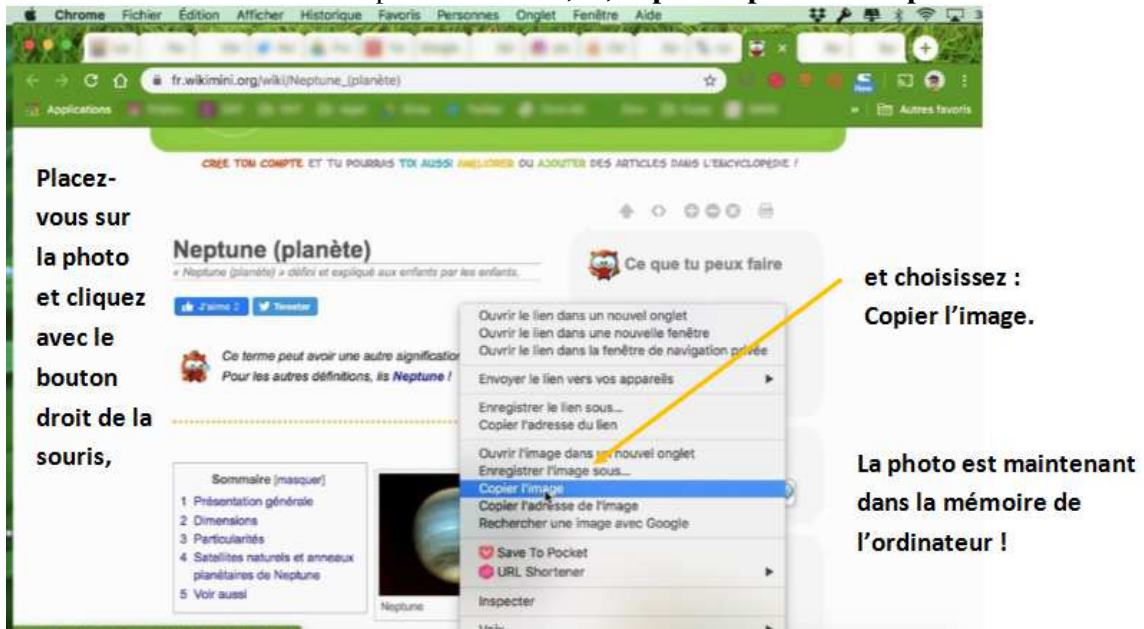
Chrome Fichier Édition Afficher Historique Favoris Personnes Onglet Fenêtre Aide

fr.wikimini.org/wiki/Neptune_(planète)

Applications

Autres favoris

CRÉE TON COMPTE ET TU POURRAS TOI AUSSI AMÉLIORER OU AJOUTER DES ARTICLES DANS L'ENCYCLOPÉDIE !

Placez-vous sur la photo et cliquez avec le bouton droit de la souris,

Neptune (planète)

« Neptune (planète) » défini et expliqué aux enfants par les enfants.

J'aime 2 Tweeter

Ce terme peut avoir une autre signification
Pour les autres définitions, lis Neptune !

Ce que tu peux faire

et choisissez : Copier l'image.

Ouvrir le lien dans un nouvel onglet
Ouvrir le lien dans une nouvelle fenêtre
Ouvrir le lien dans la fenêtre de navigation privée
Envoyer le lien vers vos appareils
Enregistrer le lien sous...
Copier l'adresse du lien
Ouvrir l'image dans un nouvel onglet
Enregistrer l'image sous...
Copier l'image
Copier l'adresse de l'image
Rechercher une image avec Google
Save To Pocket
URL Shortener
Inspecter

La photo est maintenant dans la mémoire de l'ordinateur !

Sommaire [masquer]
1 Présentation générale
2 Dimensions
3 Particularités
4 Satellites naturels et anneaux planétaires de Neptune
5 Voir aussi

Neptune